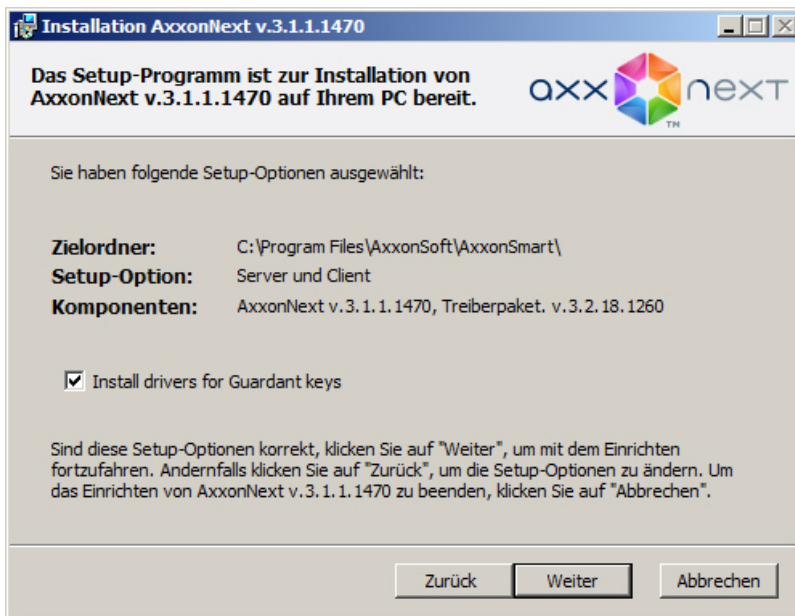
Installation AxxonNext v.3.1.1.1470

Das Setup-Programm ist zur Installation von AxxonNext v.3.1.1.1470 auf Ihrem PC bereit.

axx next TM

Sie haben folgende Setup-Optionen ausgewählt:

| | |
|---|---|
| Zielordner: | C:\Program Files\AxxonSoft\AxxonSmart\ |
| Setup-Option: | Server und Client |
| Komponenten: | AxxonNext v.3.1.1.1470, Treiberpaket. v.3.2.18.1260 |

Install drivers for Guardant keys

Sind diese Setup-Optionen korrekt, klicken Sie auf "Weiter", um mit dem Einrichten fortzufahren. Andernfalls klicken Sie auf "Zurück", um die Setup-Optionen zu ändern. Um das Einrichten von AxxonNext v.3.1.1.1470 zu beenden, klicken Sie auf "Abbrechen".

Zurück Weiter Abbrechen